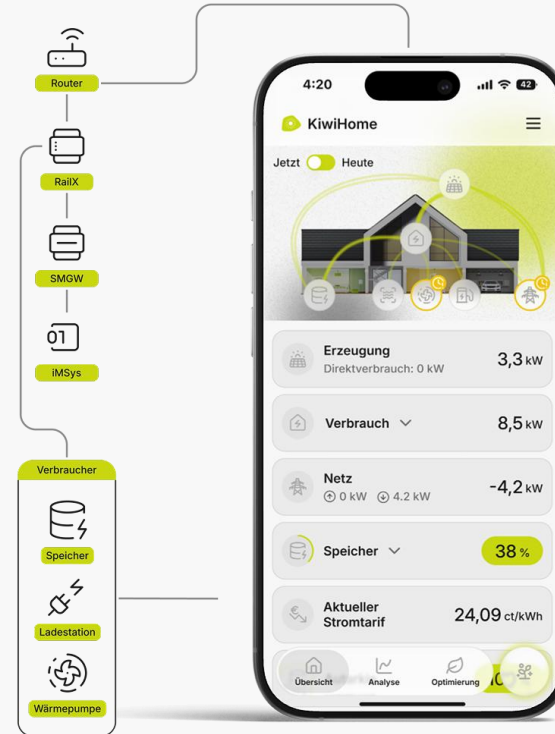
Router

RailX

SMGW

01

iMSys

Verbraucher

Speicher

Ladestation

Wärmepumpe

4:20

42

KiwiHome

Jetzt Heute

Erzeugung
Direktverbrauch: 0 kW
3,3 kW

Verbrauch
8,5 kW

Netz
0 kW 4.2 kW
-4,2 kW

Speicher
38 %

Aktueller Stromtarif
24,09 ct/kWh

Übersicht
Analyse
Optimierung